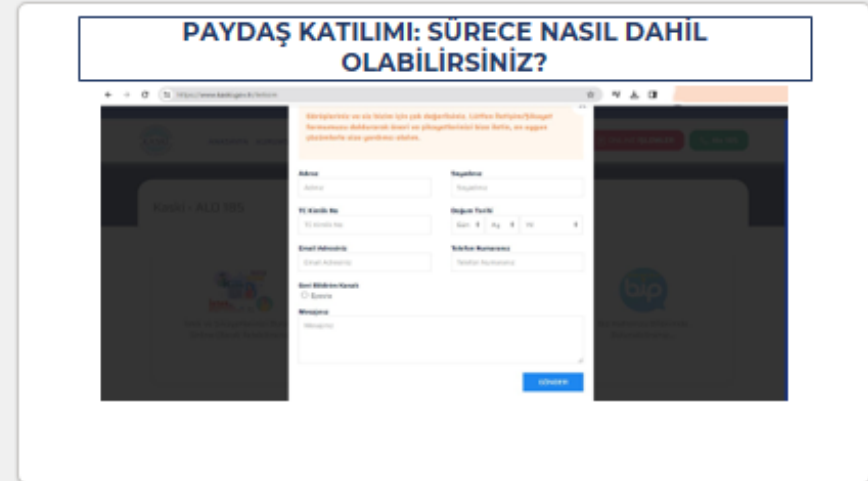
PAYDAŞ KATILIMI: SÜRECE NASIL DAHIL OLABILIRSINIZ?

Görüşleriniz ve siz bizim için çok değerlisiniz. Lütfen İletişim/Şikayet formumuzu doldurarak öneri ve şikayetlerinizi bize iletin, en uygun çözümlerle size geridönüş ыlalım.

Adınız
Adınız

Soyadınız
Soyadınız

TC Kimlik No
TC Kimlik No

Doğum Tarihi
Gün Ay Yıl

Email Adresiniz
Email Adresiniz

Telefon Numaranız
Telefon Numaranız

Geri Bildirim Kanalı
Eposta

Mesajınız
Mesajınız

GÖNDER

Kasi - ALO 185

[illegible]